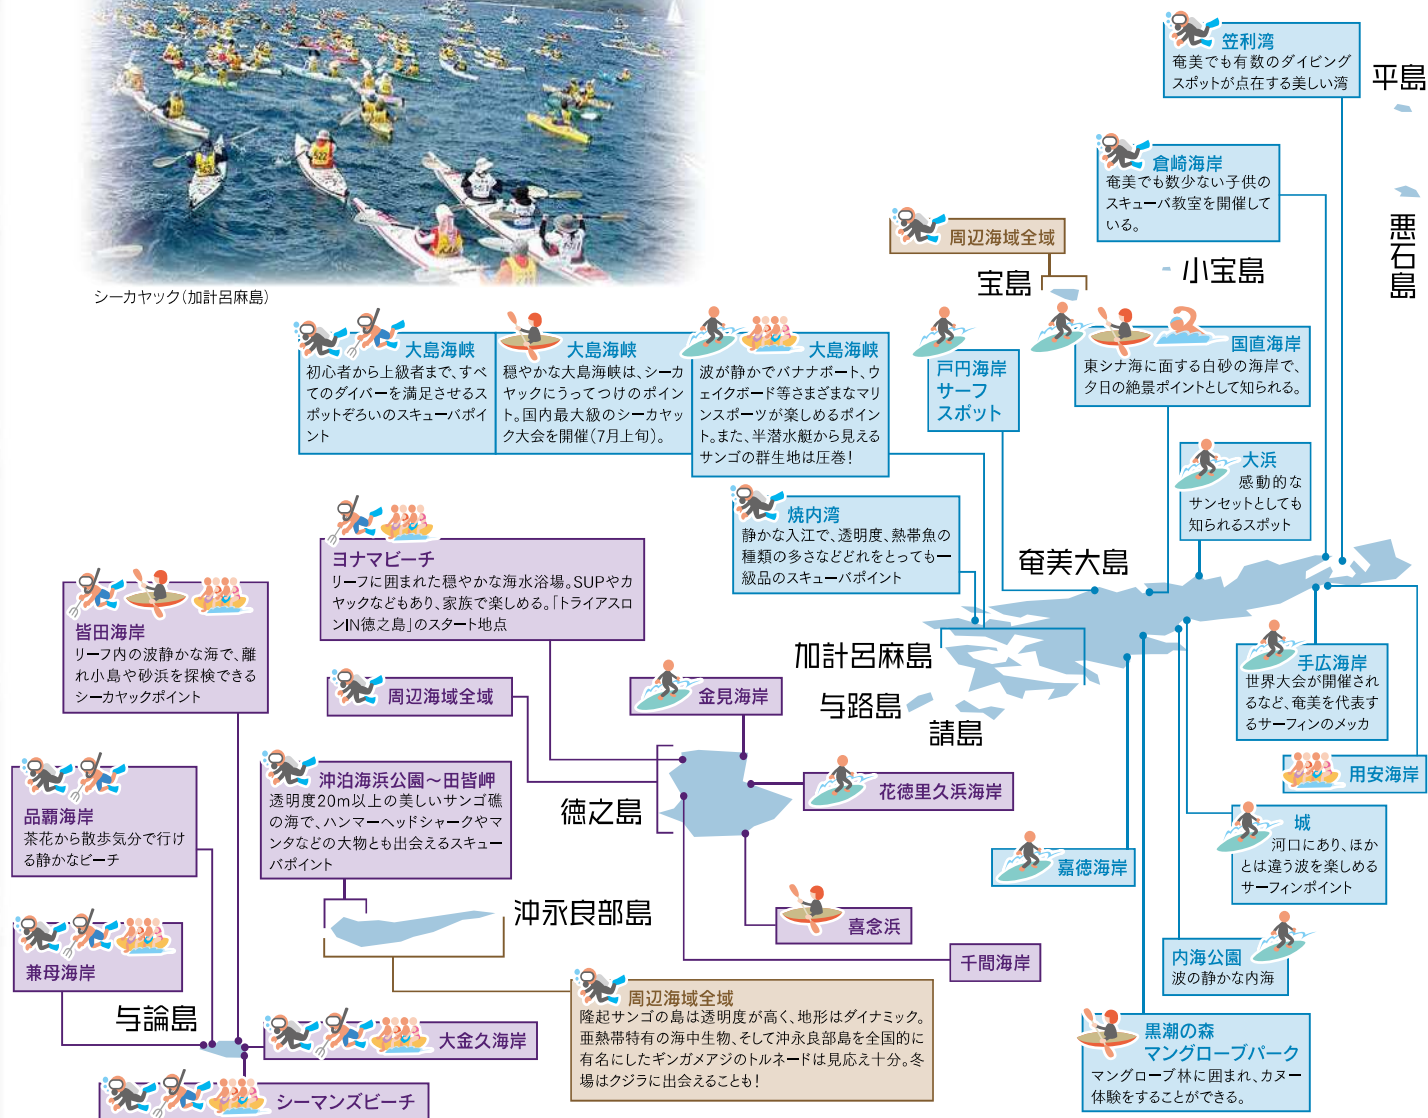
シーカヤック(加計呂麻島)

笠利湾
奄美でも有数のダイビングスポットが点在する美しい湾

平島

倉崎海岸
奄美でも数少ない子供のスキューバ教室を開催している。

悪石島

周辺海域全域

宝島

小宝島

戸円海岸
サーフスポット

国直海岸
東シナ海に面する白砂の海岸で、夕日の絶景ポイントとして知られる。

大島海峡
初心者から上級者まで、すべてのダイバーを満足させるスポットぞろいのスキューバポイント

大島海峡
穏やかな大島海峡は、シーカヤックにうってつけのポイント。国内最大級のシーカヤック大会を開催(7月上旬)。

大島海峡
波が静かでバナナボート、ウェイクボード等さまざまなマリンスポーツが楽しめるポイント。また、半潜水艇から見えるサンゴの群生地は圧巻!

大浜
感動的なサンセットとしても知られるスポット

焼内湾
静かな入江で、透明度、熱帯魚の種類の多さなどどれをとっても一級品のスキューバポイント

奄美大島

ヨナマビーチ
リーフに囲まれた穏やかな海水浴場。SUPやカヤックなどもあり、家族で楽しめる。「トライアスロンIN徳之島」のスタート地点

皆田海岸
リーフ内の波静かな海で、離れ小島や砂浜を探検できるシーカヤックポイント

加計呂麻島

与路島

請島

手広海岸
世界大会が開催されるなど、奄美を代表するサーフィンのメッカ

用安海岸

周辺海域全域

金見海岸

沖泊海浜公園~田皆岬
透明度20m以上の美しいサンゴ礁の海で、ハンマーヘッドシャークやマンタなどの大物とも出会えるスキューバポイント

品覇海岸
茶花から散歩気分で行ける静かなビーチ

徳之島

花徳里久浜海岸

城
河口にあり、ほかとは違う波を楽しめるサーフィンポイント

嘉徳海岸

沖永良部島

喜念浜

兼母海岸

千間海岸

内海公園
波の静かな内海

周辺海域全域
隆起サンゴの島は透明度が高く、地形はダイナミック。亜熱帯特有の海中生物、そして沖永良部島を全国的に有名にしたギンガメアジのトルネードは見応え十分。冬場はクジラに出会えることも!

黒潮の森
マングローブパーク
マングローブ林に囲まれ、カヌー体験をすることができる。

与論島

大金久海岸

シーマンズビーチ